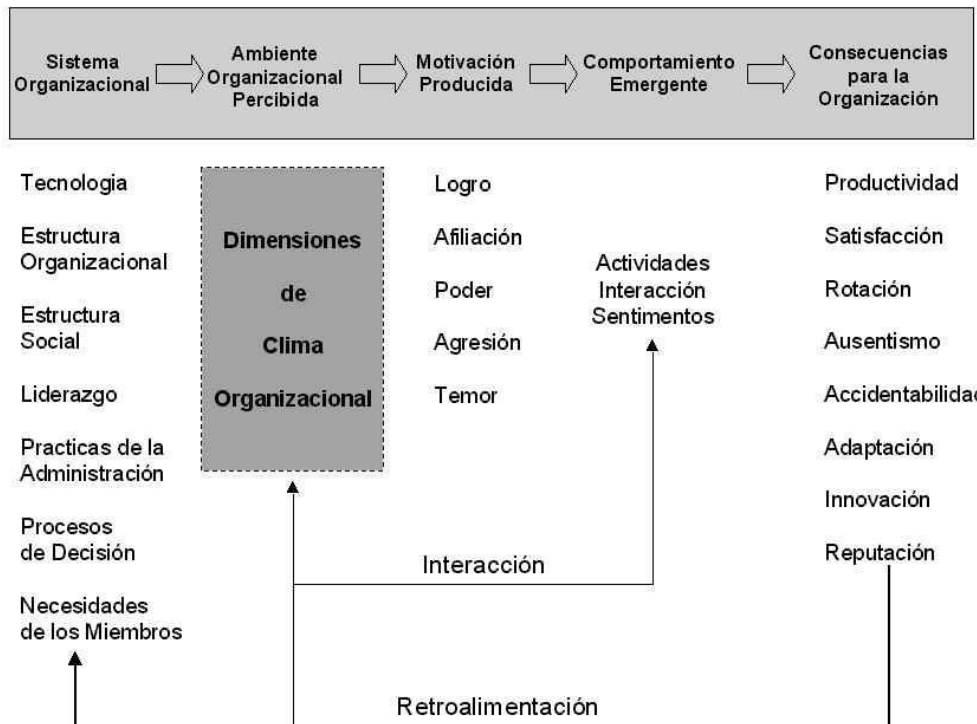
Sistema Organizacional

Ambiente Organizacional Percibida

Motivación Producida

Comportamiento Emergente

Consecuencias para la Organización

Tecnologia

Estructura Organizacional

Estructura Social

Liderazgo

Practicas de la Administración

Procesos de Decisión

Necesidades de los Miembros

Dimensiones de Clima Organizacional

Logro

Afiliación

Poder

Agresión

Temor

Actividades Interacción Sentimentos

Productividad

Satisfacción

Rotación

Ausentismo

Accidentabilidac

Adaptación

Innovación

Reputación

Interacción

Retroalimentación